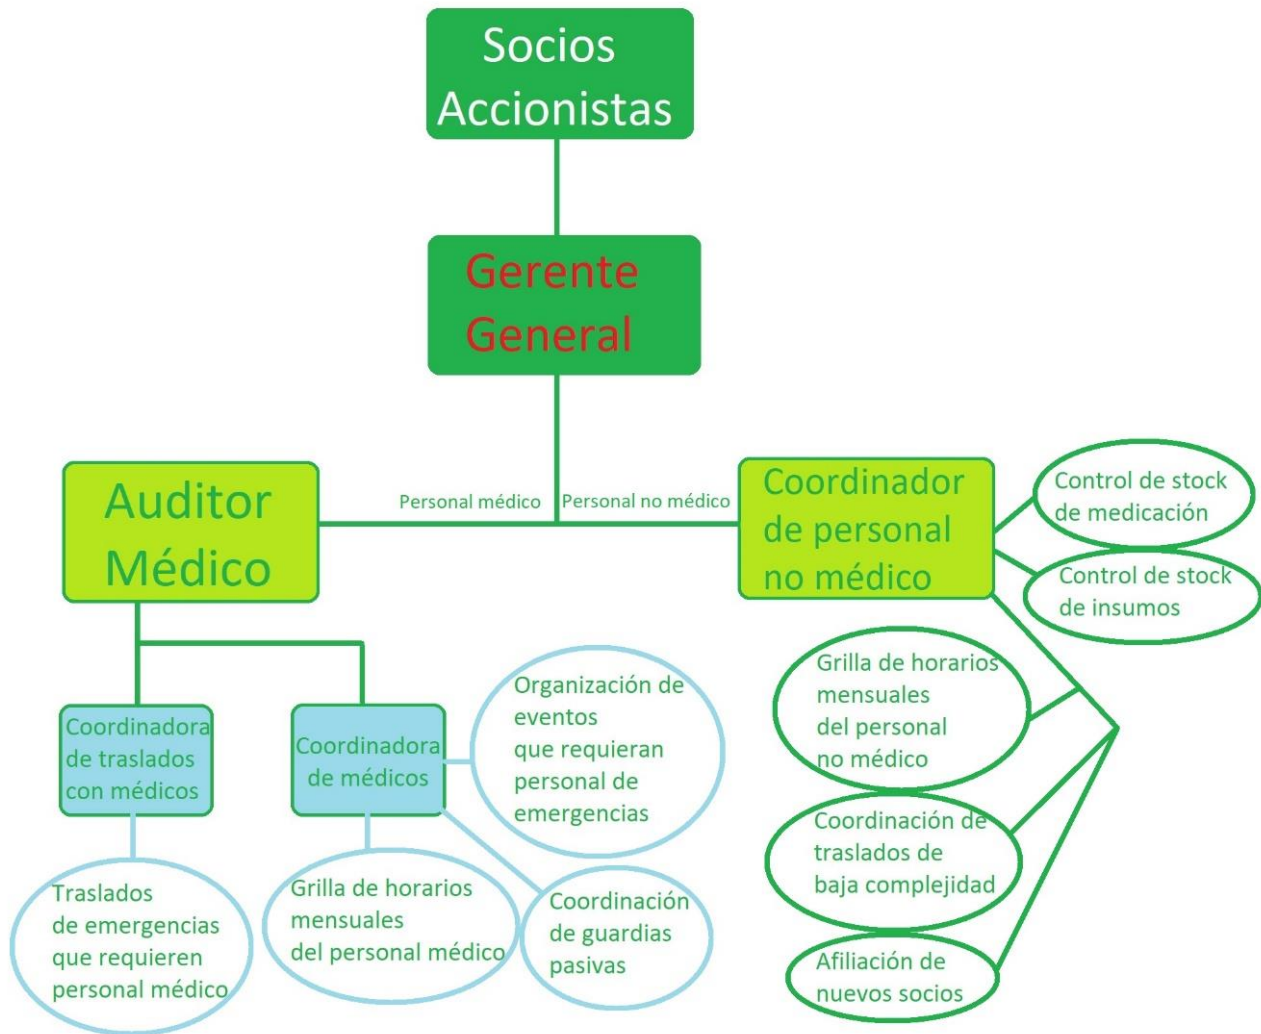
Socios Accionistas

Gerente General

Personal médico

Personal no médico

Auditor Médico

Coordinador de personal no médico

Control de stock de medicación

Control de stock de insumos

Coordinadora de traslados con médicos

Coordinadora de médicos

Organización de eventos que requieran personal de emergencias

Grilla de horarios mensuales del personal no médico

Coordinación de traslados de baja complejidad

Traslados de emergencias que requieren personal médico

Grilla de horarios mensuales del personal médico

Coordinación de guardias pasivas

Afiliación de nuevos socios